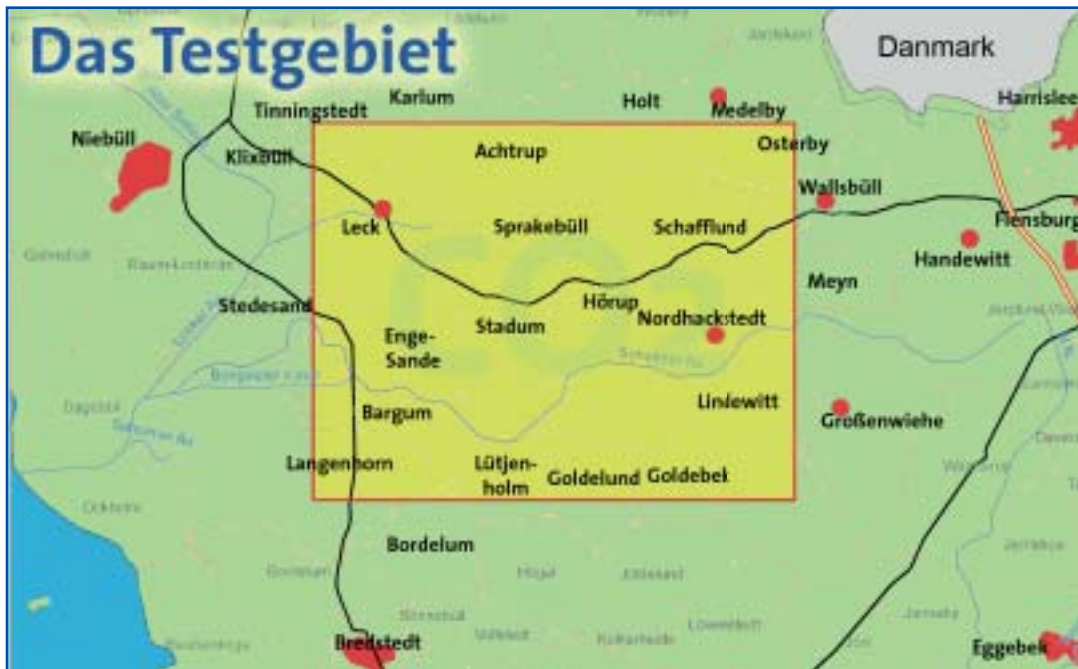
Das Testgebiet

Danmark

Tinningstedt

Karlum

Holt

Medelby

Harrislee

Niebüll

Klixbüll

Achtrup

Osterby

Wallsbüll

Leck

Sprakebüll

Schafflund

Flensburg

Handewitt

Meyn

Stedesand

Hörup

Enge-Sande

Stadum

Nordhackstedt

Bargum

Linlewitt

Großenwiehe

Langenhorn

Lütjenholm

Goldelund

Goldebek

Bordelum

Bredstedt

Eggebek